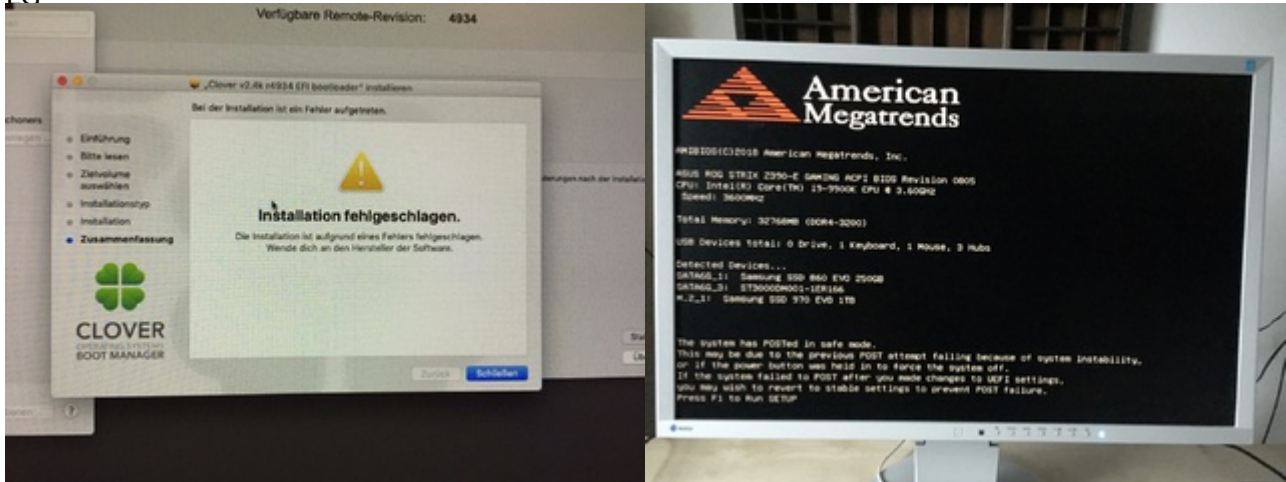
Verfügbare Remote-Revision: 4934

„Clover v2.4k r4934 EFI bootloader" installieren

Bei der Installation ist ein Fehler aufgetreten.

Einführung
Bitte lesen
Zielvolume auswählen
Installationstyp
Installation
Zusammenfassung

CLOVER
OPERATING SYSTEMS
BOOT MANAGER

Installation fehlgeschlagen.

Die Installation ist aufgrund eines Fehlers fehlgeschlagen. Wende dich an den Hersteller der Software.

Zurück
Schließen

American Megatrends

AMIBIOS(C)2018 American Megatrends, Inc.

ASUS ROG STRIX Z390-E GAMING ACPI BIOS Revision 0805
CPU: Intel(R) Core(TM) i9-9900K CPU @ 3.60GHz
Speed: 3600MHz

Total Memory: 32768MB (DDR4-3200)

USB Devices total: 0 Drive, 1 Keyboard, 1 Mouse, 3 Hubs

Detected Devices...
SATA6G_1: Samsung SSD 860 EVO 250GB
SATA6G_3: ST3000DM001-1ER166
M.2_1: Samsung SSD 970 EVO 1TB

The system has POSTed in safe mode.
This may be due to the previous POST attempt failing because of system instability,
or if the power button was held in to force the system off.
If the system failed to POST after you made changes to UEFI settings,
you may wish to revert to stable settings to prevent POST failure.
Press F1 to Run SETUP